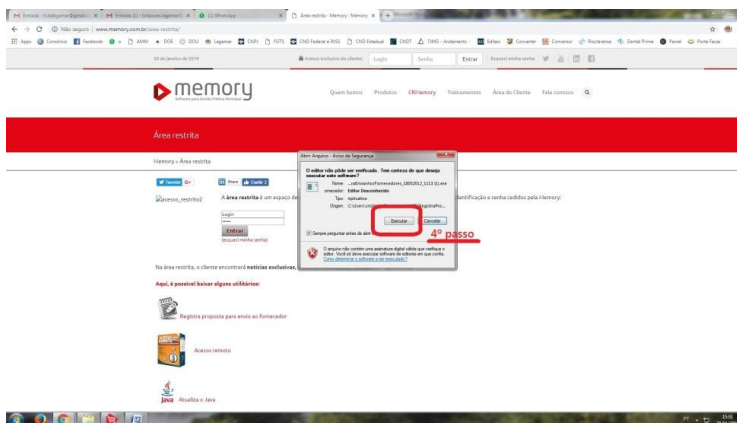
Área restrita - Memory - Memory

Não seguro | www.memory.com.br/area-restrita/

Apps Consorcio Facebook ANRV DCE DOU Legamar CNPJ FGTS CND Federal e INSS CND Estadual CNDT TJMG - Andamento Edital Conversor Conversor Rioclarense Dental Prime Painel Porta Facas

10 de janeiro de 2019 Acesso exclusivo de clientes Login Senha Entrar Esqueci minha senha

memory
Software para Gestão Pública Municipal

Quem Somos Produtos CRI Memory Treinamentos Área do Cliente Fale conosco

Área restrita

Memory » Área restrita

Tweetar G+ Share Curtir 2

acesso_restrito2

A área restrita é um espaço de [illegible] identificação e senha cedidos pela Memory:

Login
Entrar
Esqueci minha senha

Na área restrita, o cliente encontrará notícias exclusivas, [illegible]

Aqui, é possível baixar alguns utilitários:

Registro proposta para envio ao fornecedor

Acesso remoto

Java Atualiza o Java

Abrir Arquivo - Aviso de Segurança

O editor não pôde ser verificado. Tem certeza de que deseja executar este software?

Nome: ...rdfmaster\Fornecedores_18092012_1113 (1).exe
Editor: Editor Desconhecido
Tipo: Aplicativo
Origem: C:\Users\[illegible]\Registro Pro...

Executar Cancelar

Sempre perguntar antes de abrir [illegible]

O arquivo não contém uma assinatura digital válida que verifique o editor. Você só deve executar softwares de editores em que confia. Como determinar o software a ser executado?

4º passo